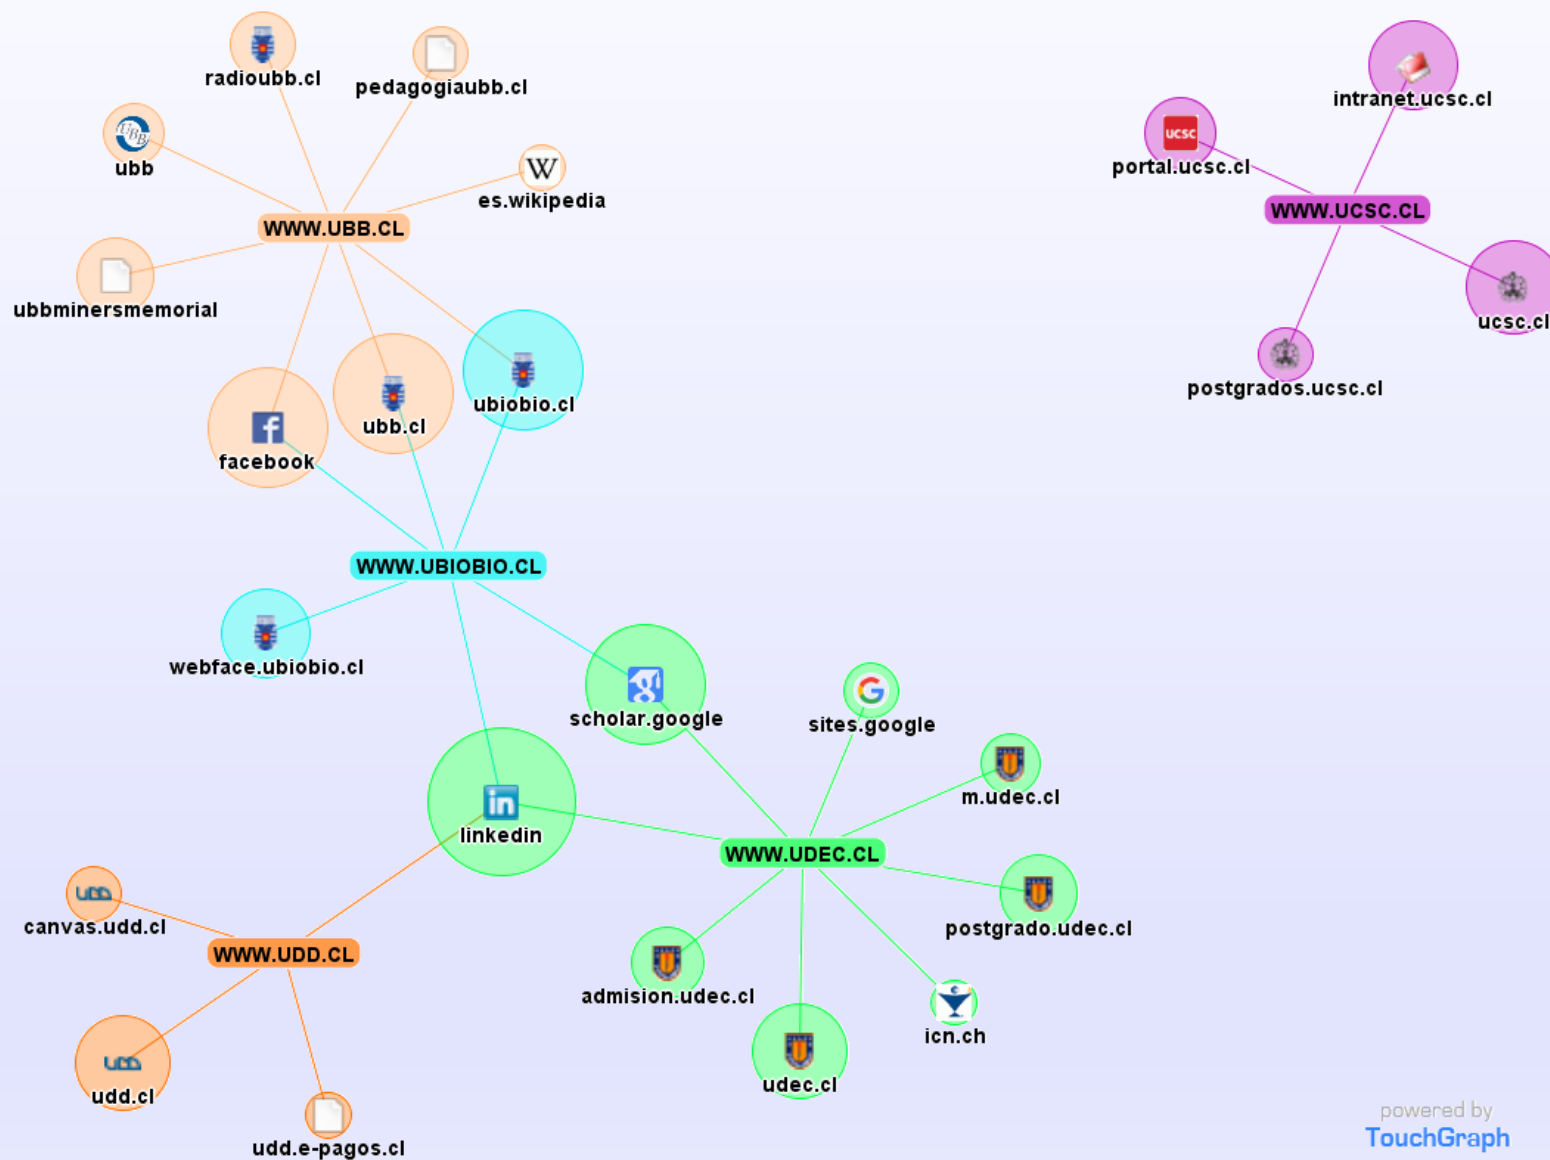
radioubb.cl
pedagogiaubb.cl
ubb
es.wikipedia
WWW.UBB.CL
ubbminersmemorial
facebook
ubb.cl
ubiobio.cl
WWW.UBIOBIO.CL
webface.ubiobio.cl
scholar.google
sites.google
m.udec.cl
linkedin
WWW.UDEC.CL
postgrado.udec.cl
canvas.udd.cl
WWW.UDD.CL
admision.udec.cl
icn.ch
udd.cl
udec.cl
udd.e-pagos.cl
intranet.ucsc.cl
portal.ucsc.cl
WWW.UCSC.CL
ucsc.cl
postgrados.ucsc.cl
powered by
TouchGraph